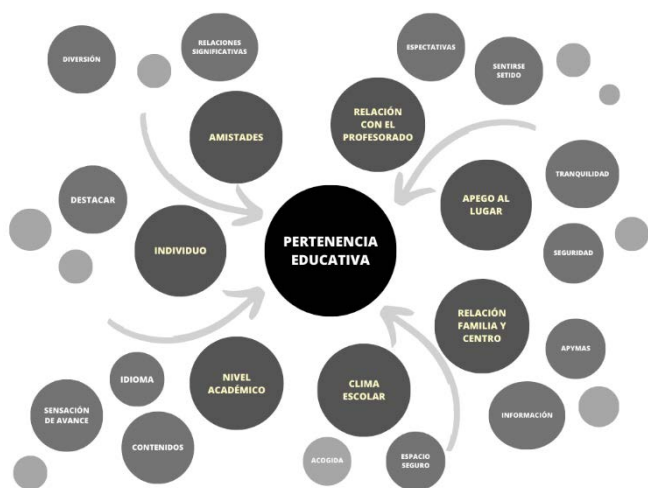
DIVERSIÓN

RELACIONES SIGNIFICATIVAS

AMISTADES

ESPECTATIVAS

SENTIRSE SETIDO

RELACIÓN CON EL PROFESORADO

TRANQUILIDAD

APEGO AL LUGAR

DESTACAR

INDIVIDUO

PERTENENCIA EDUCATIVA

SEGURIDAD

RELACIÓN FAMILIA Y CENTRO

APYMAS

IDIOMA

NIVEL ACADÉMICO

CLIMA ESCOLAR

SENSACIÓN DE AVANCE

CONTENIDOS

INFORMACIÓN

ACOGIDA

ESPACIO SEGURO